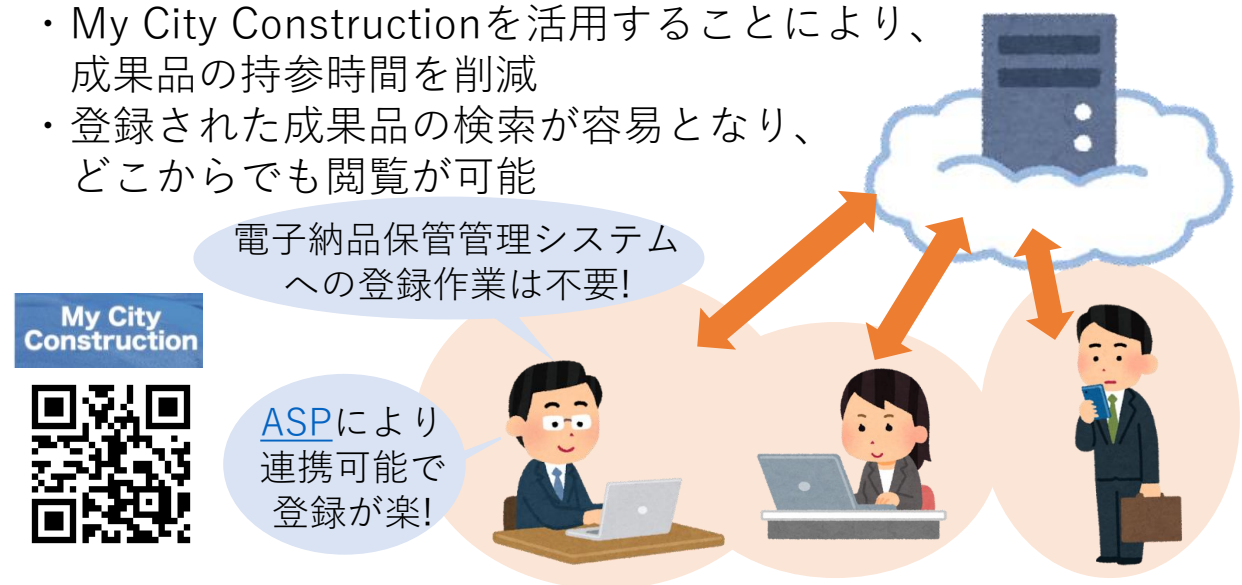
・My City Constructionを活用することにより、成果品の持参時間を削減
・登録された成果品の検索が容易となり、どこからでも閲覧が可能

電子納品保管管理システムへの登録作業は不要!

My City Construction

ASPにより連携可能で登録が楽!